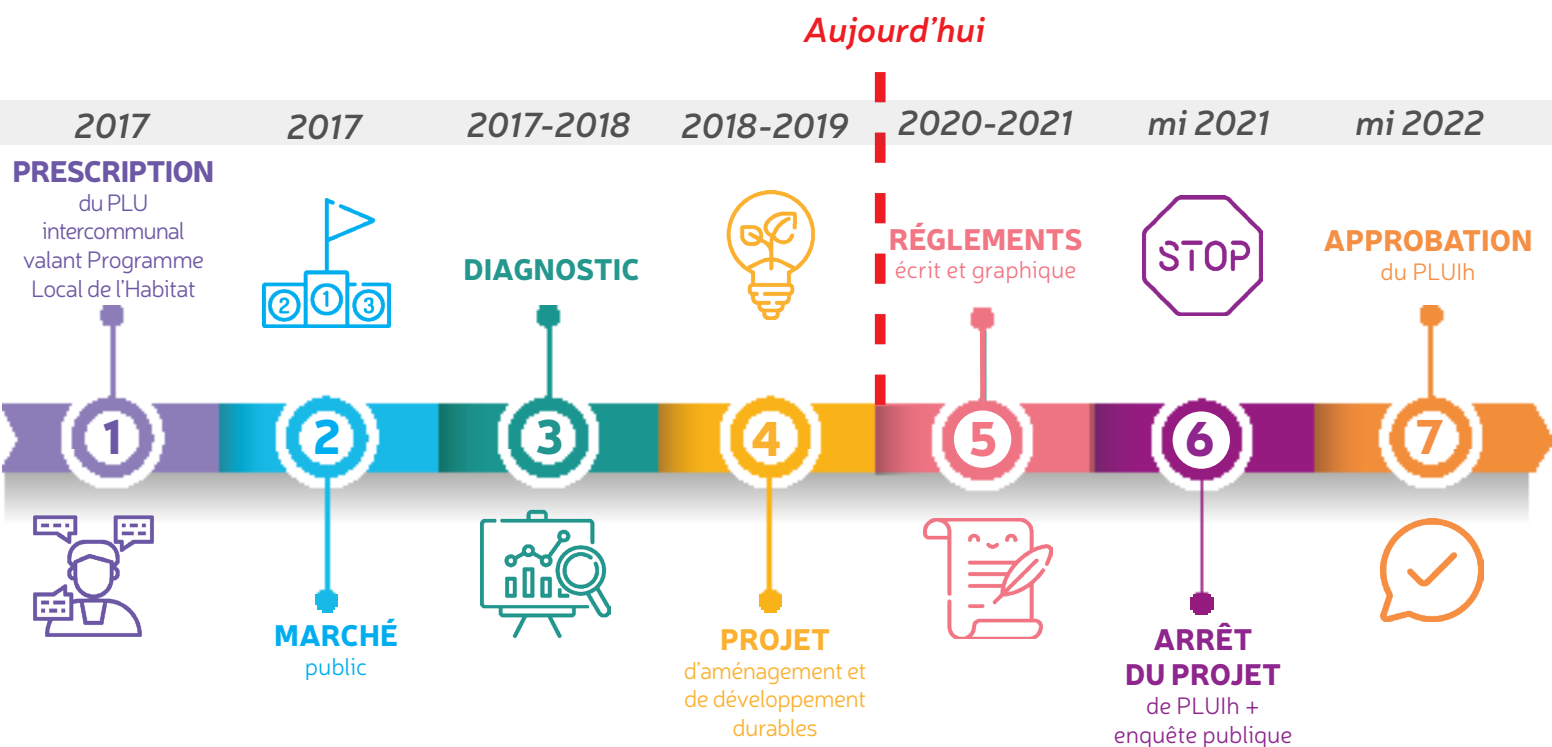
Aujourd'hui

2017 | 2017 | 2017-2018 | 2018-2019 | 2020-2021 | mi 2021 | mi 2022

PRESCRIPTION du PLU intercommunal valant Programme Local de l'Habitat

2 1 3

DIAGNOSTIC

RÉGLEMENTS écrit et graphique

STOP

APPROBATION du PLUIh

1 2 3 4 5 6 7

MARCHÉ public

PROJET d'aménagement et de développement durables

ARRÊT DU PROJET de PLUIh + enquête publique